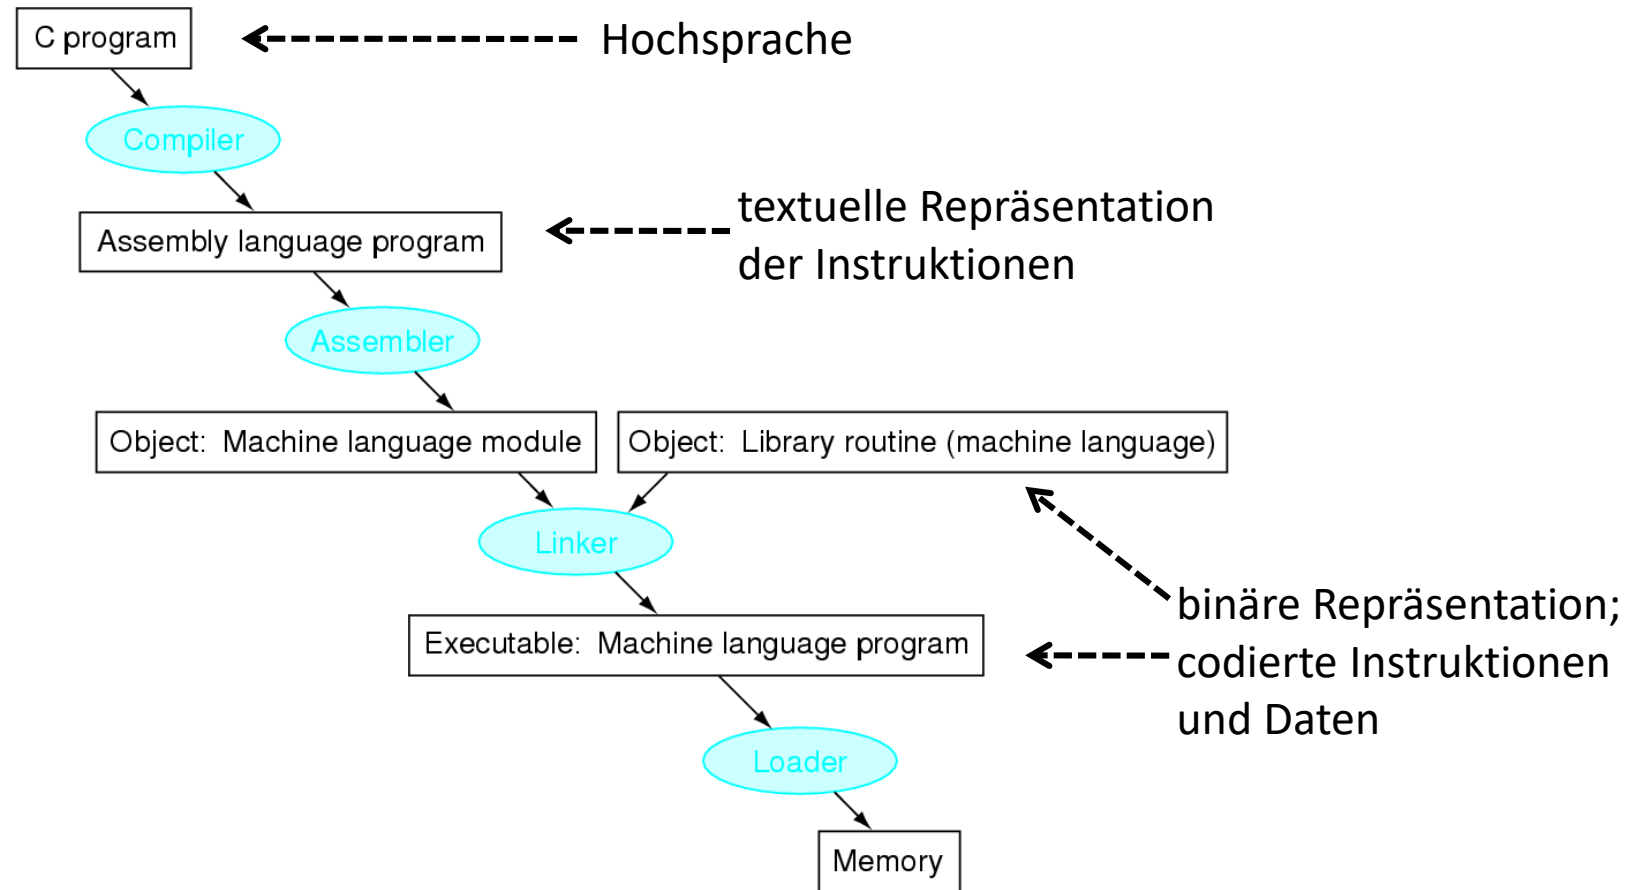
C program

Hochsprache

Compiler

Assembly language program

textuelle Repräsentation der Instruktionen

Assembler

Object: Machine language module

Object: Library routine (machine language)

Linker

binäre Repräsentation; codierte Instruktionen und Daten

Executable: Machine language program

Loader

Memory